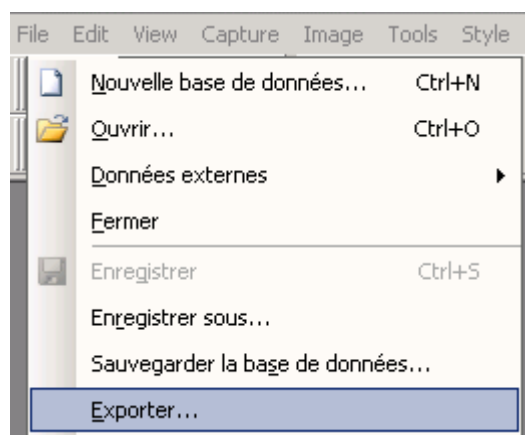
File Edit View Capture Image Tools Style

Nouvelle base de données... Ctrl+N
Ouvrir... Ctrl+O
Données externes
Fermer
Enregistrer Ctrl+S
Enregistrer sous...
Sauvegarder la base de données...
Exporter...